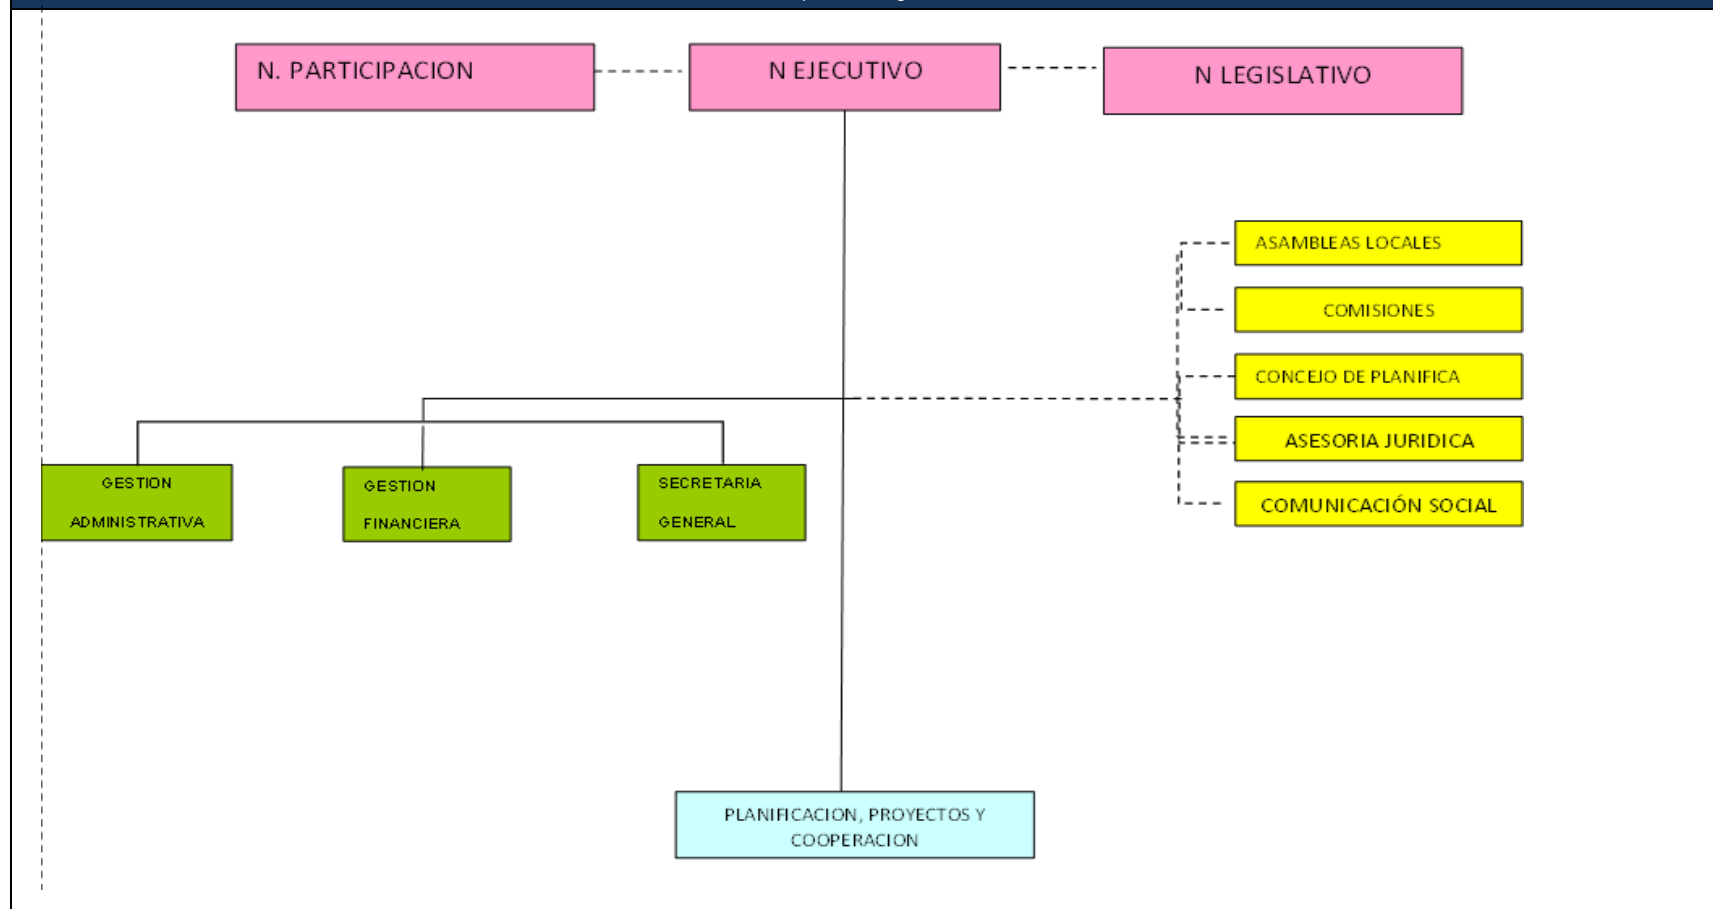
N. PARTICIPACION

N EJECUTIVO

N LEGISLATIVO

ASAMBLEAS LOCALES

COMISIONES

CONCEJO DE PLANIFICA

ASESORIA JURIDICA

COMUNICACIÓN SOCIAL

GESTION ADMINISTRATIVA

GESTION FINANCIERA

SECRETARIA GENERAL

PLANIFICACION, PROYECTOS Y COOPERACION